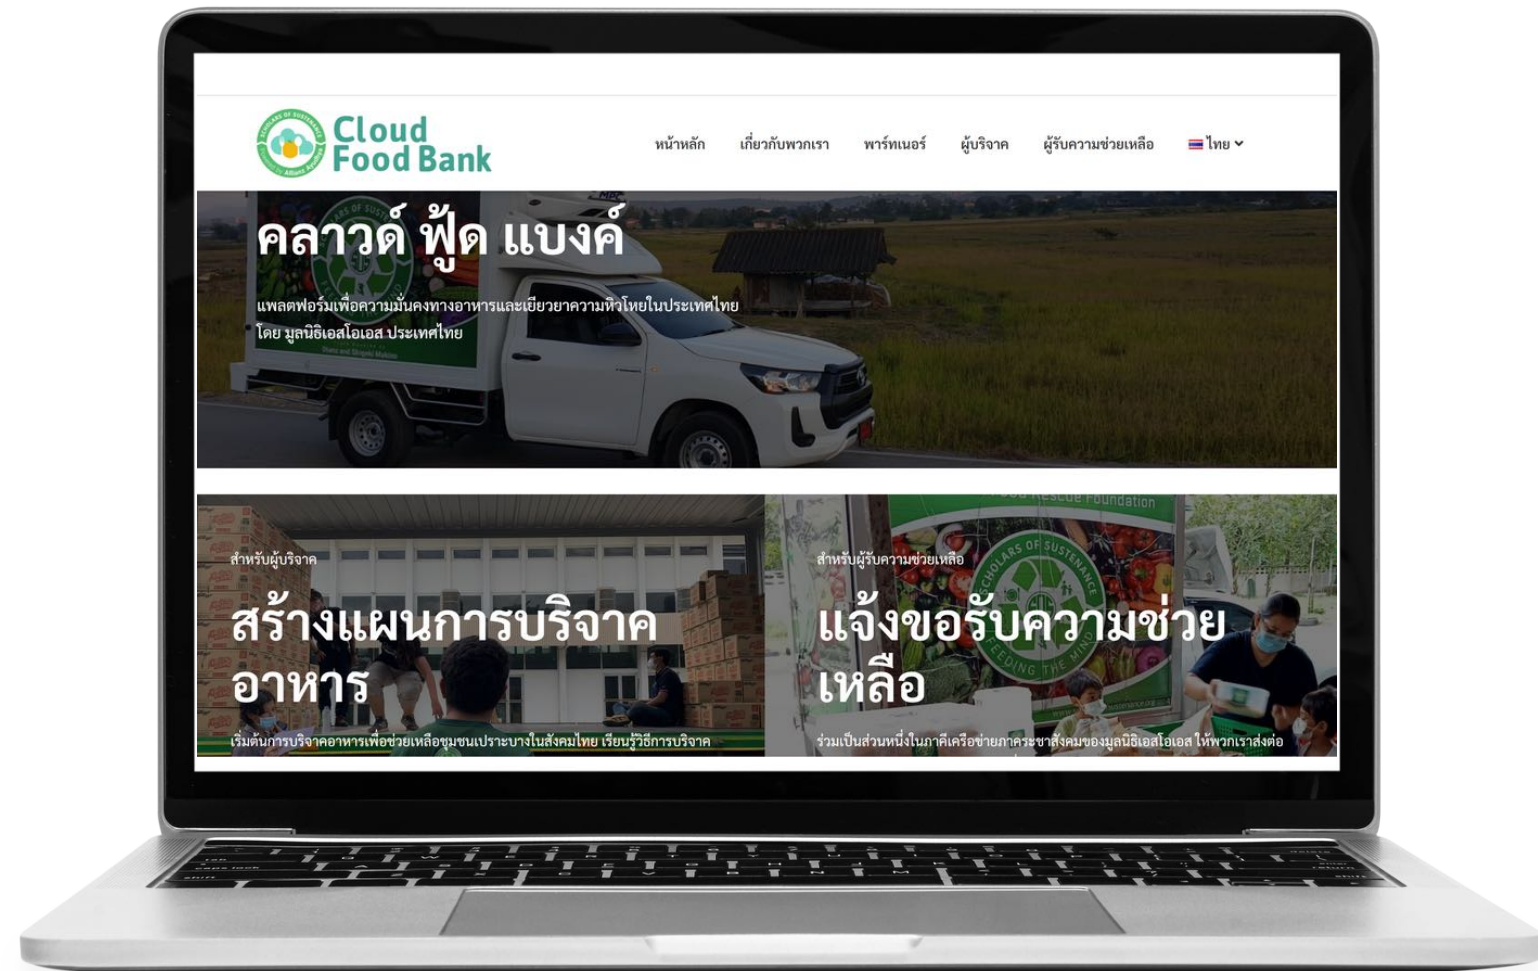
Cloud Food Bank

หน้าหลัก เกี่ยวกับพวกเรา พาร์ทเนอร์ ผู้บริจาค ผู้รับความช่วยเหลือ ไทย

คลาวด์ ฟู้ด แบงค์

แพลตฟอร์มเพื่อความมั่นคงทางอาหารและเยียวยาความหิวโหยในประเทศไทย โดย มูลนิธิเอสโอเอส ประเทศไทย

สำหรับผู้บริจาค

สร้างแผนการบริจาคอาหาร

เริ่มต้นการบริจาคอาหารเพื่อช่วยเหลือชุมชนเปราะบางในสังคมไทย เรียนรู้วิธีการบริจาค

สำหรับผู้รับความช่วยเหลือ

แจ้งขอรับความช่วยเหลือ

ร่วมเป็นส่วนหนึ่งในภาคีเครือข่ายภาคประชาสังคมของมูลนิธิเอสโอเอส ให้พวกเราส่งต่อ